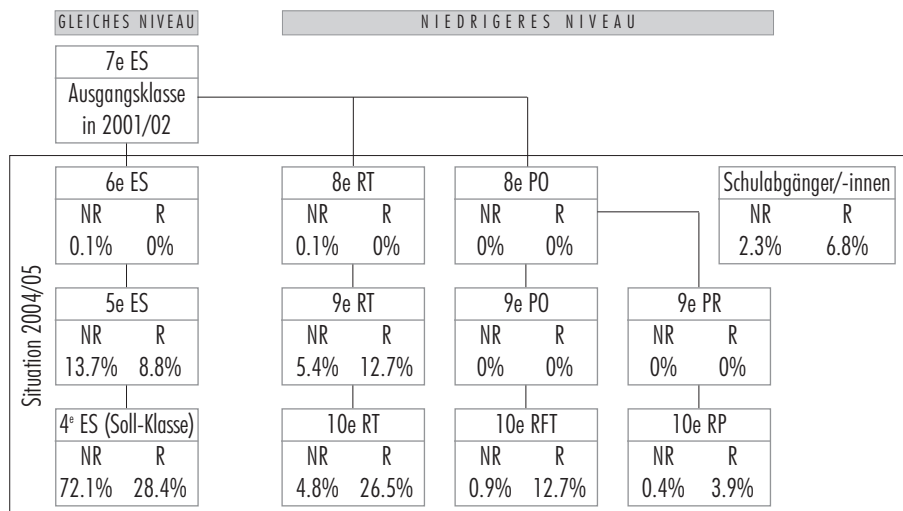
GLEICHES NIVEAU

NIEDRIGERES NIVEAU

7e ES
Ausgangsklasse in 2001/02

Situation 2004/05

6e ES
NR R
0.1% 0%

8e RT
NR R
0.1% 0%

8e PO
NR R
0% 0%

Schulabgänger/-innen
NR R
2.3% 6.8%

5e ES
NR R
13.7% 8.8%

9e RT
NR R
5.4% 12.7%

9e PO
NR R
0% 0%

9e PR
NR R
0% 0%

4e ES (Soll-Klasse)
NR R
72.1% 28.4%

10e RT
NR R
4.8% 26.5%

10e RFT
NR R
0.9% 12.7%

10e RP
NR R
0.4% 3.9%